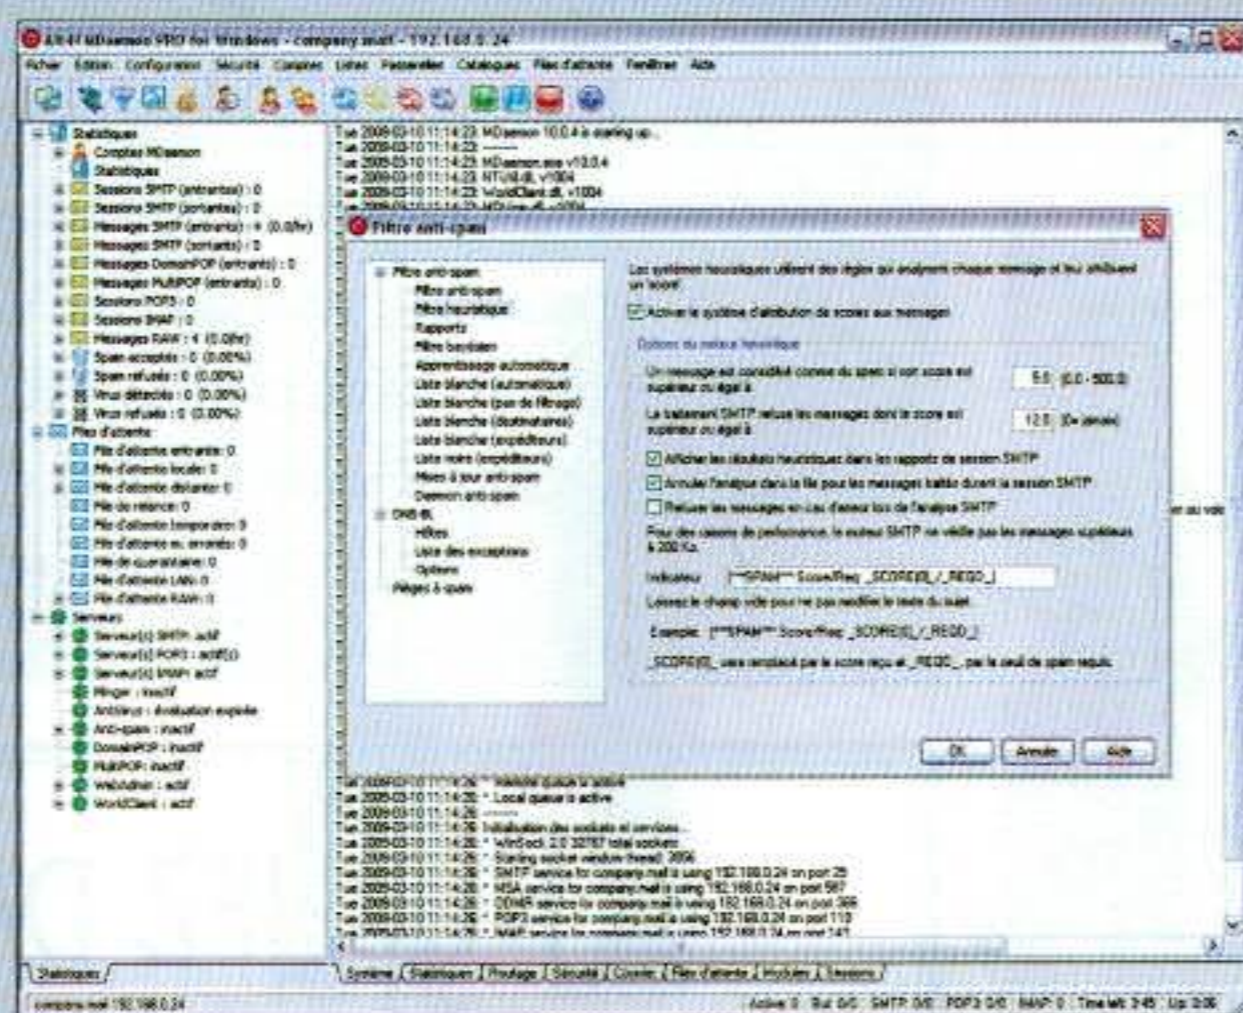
Alt-N MDaemon PRO for Windows - company.mail - 192.168.0.24

Fichier Edition Configuration Sécurité Comptes Listes Passerelles Catalogues Files d'attente Fenêtres Aide

Statistiques
Comptes MDaemon
Statistiques
Sessions SMTP (entrantes) : 0
Sessions SMTP (sortantes) : 0
Messages SMTP (entrants) : 4 (0.0/hr)
Messages SMTP (sortants) : 0
Messages DomainPOP (entrants) : 0
Messages MultiPOP (entrants) : 0
Sessions POP3 : 0
Sessions IMAP : 0
Messages RAW : 4 (0.0/hr)
Spam acceptés : 0 (0.00%)
Spam refusés : 0 (0.00%)
Virus détectés : 0 (0.00%)
Virus refusés : 0 (0.00%)
Files d'attente
File d'attente entrante : 0
File d'attente locale : 0
File d'attente distante : 0
File de relance : 0
File d'attente temporaire : 0
File d'attente en erreur : 0
File de quarantaine : 0
File d'attente LAN : 0
File d'attente RAW : 0
Serveurs
Serveur(s) SMTP : actif
Serveur(s) POP3 : actif(s)
Serveur(s) IMAP : actif
Finger : inactif
AntiVirus : évaluation expirée
Anti-spam : inactif
DomainPOP : inactif
MultiPOP : inactif
WebAdmin : actif
WorldClient : actif

Tue 2009-03-10 11:14:23 MDaemon 10.0.4 is starting up...
Tue 2009-03-10 11:14:23 ----------
Tue 2009-03-10 11:14:23 MDaemon.exe v10.0.4
Tue 2009-03-10 11:14:23 NTUtil.dll, v1004
Tue 2009-03-10 11:14:23 WorldClient.dll, v1004

Filtre anti-spam

Filtre anti-spam
Filtre anti-spam
Filtre heuristique
Rapports
Filtre bayésien
Apprentissage automatique
Liste blanche (automatique)
Liste blanche (pas de filtrage)
Liste blanche (destinataires)
Liste blanche (expéditeurs)
Liste noire (expéditeurs)
Mises à jour anti-spam
Daemon anti-spam
DNS-BL
Hôtes
Liste des exceptions
Options
Pièges à spam

Les systèmes heuristiques utilisent des règles qui analysent chaque message et lui attribuent un 'score'.

Activer le système d'attribution de scores aux messages

Options du moteur heuristique

Un message est considéré comme du spam si son score est supérieur ou égal à 5.0 (0.0 - 500.0)

La traitement SMTP refuse les messages dont le score est supérieur ou égal à 12.0 (0= jamais)

Afficher les résultats heuristiques dans les rapports de session SMTP
Annuler l'analyse dans la file pour les messages traités durant la session SMTP
Refuser les messages en cas d'erreur lors de l'analyse SMTP

Pour des raisons de performance, le moteur SMTP ne vérifie pas les messages supérieurs à 200 Ko.

Indicateur [***SPAM*** Score/Req: _SCORE(0)_/_REQD_]

Laissez le champ vide pour ne pas modifier le texte du sujet.

Exemple: [***SPAM*** Score/Req: _SCORE(0)_/_REQD_]

_SCORE(0)_ sera remplacé par le score reçu et _REQD_ par le seuil de spam requis.

OK Annuler Aide

Tue 2009-03-10 11:14:26 * Local queue is active
Tue 2009-03-10 11:14:26 ----------
Tue 2009-03-10 11:14:26 Initialisation des sockets et services...
Tue 2009-03-10 11:14:26 * WinSock 2.0 32767 total sockets
Tue 2009-03-10 11:14:26 * Starting socket window thread 3656
Tue 2009-03-10 11:14:26 * SMTP service for company.mail is using 192.168.0.24 on port 25
Tue 2009-03-10 11:14:26 * MSA service for company.mail is using 192.168.0.24 on port 587
Tue 2009-03-10 11:14:26 * ODMR service for company.mail is using 192.168.0.24 on port 366
Tue 2009-03-10 11:14:26 * POP3 service for company.mail is using 192.168.0.24 on port 110

Statistiques
Système Statistiques Routage Sécurité Courrier Files d'attente Modules Sessions

company.mail 192.168.0.24
Active: 0 Buf: 0/0 SMTP: 0/0 POP3: 0/0 IMAP: 0 Time left: 3:45 Up: 3:06